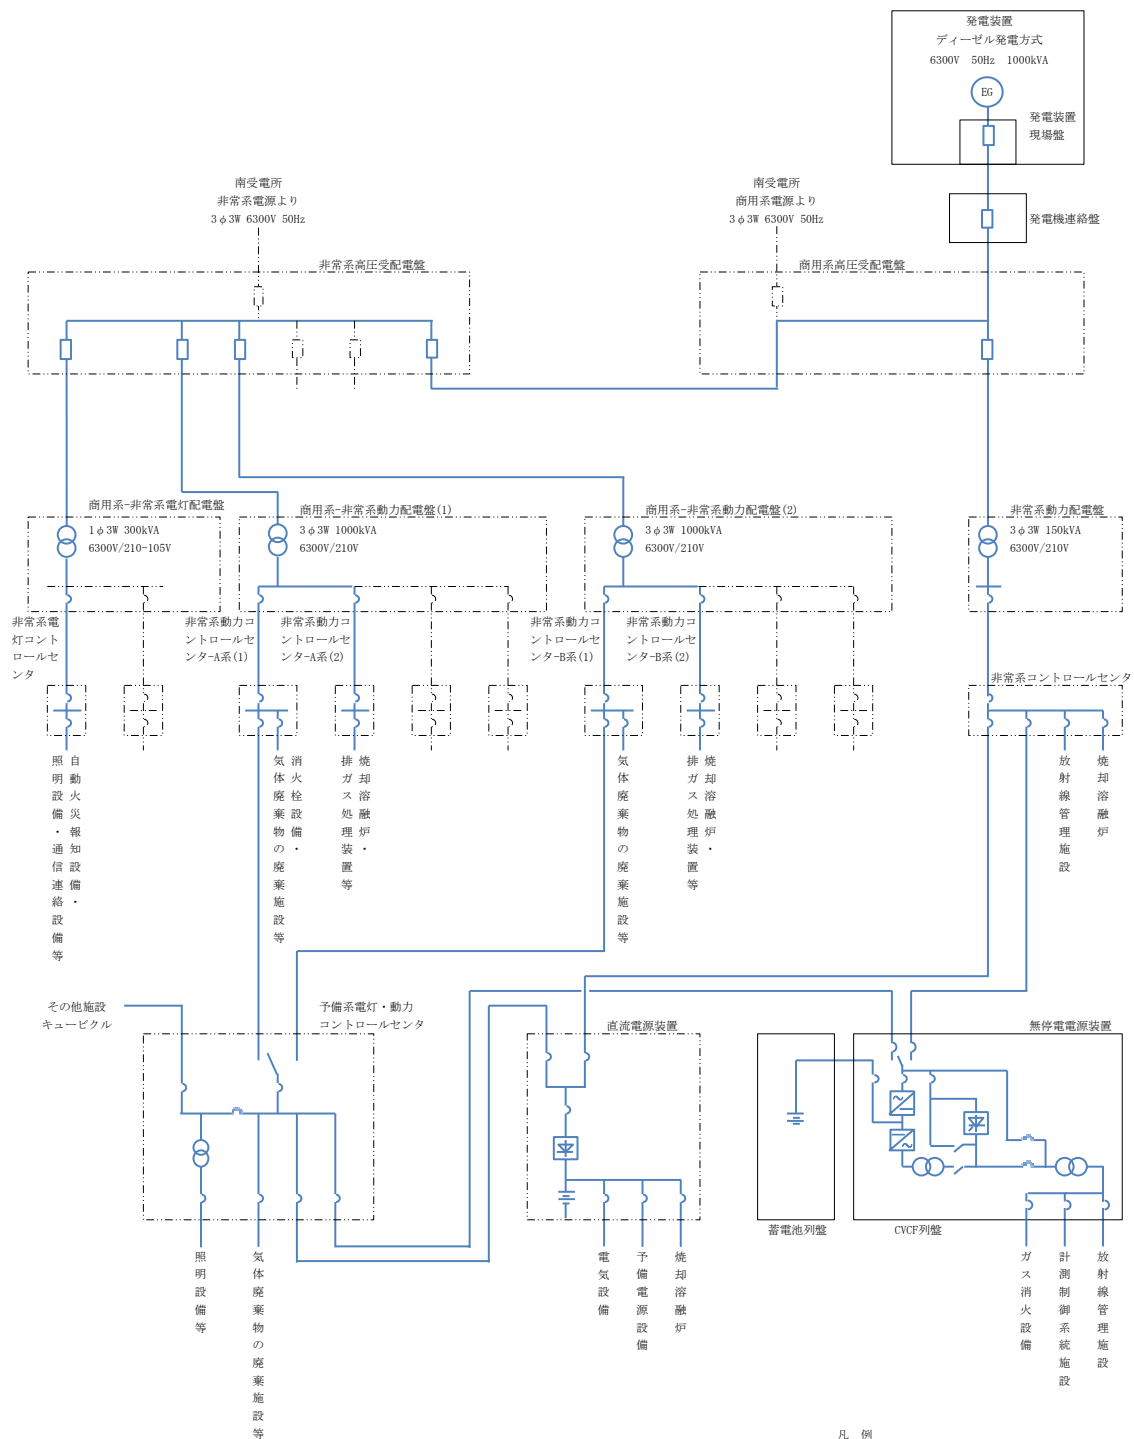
発電装置
ディーゼル発電方式
6300V 50Hz 1000kVA
EG
発電装置
現場盤
発電機連絡盤

南受電所
非常系電源より
3φ3W 6300V 50Hz

南受電所
商用系電源より
3φ3W 6300V 50Hz

非常系高圧受配電盤
商用系高圧受配電盤

商用系-非常系電灯配電盤
1φ3W 300kVA
6300V/210-105V

商用系-非常系動力配電盤(1)
3φ3W 1000kVA
6300V/210V

商用系-非常系動力配電盤(2)
3φ3W 1000kVA
6300V/210V

非常系動力配電盤
3φ3W 150kVA
6300V/210V

非常系電灯コントロールセンタ
非常系動力コントロールセンタ-A系(1)
非常系動力コントロールセンタ-A系(2)
非常系動力コントロールセンタ-B系(1)
非常系動力コントロールセンタ-B系(2)
非常系コントロールセンタ

照明設備・通信連絡設備等
自動火災報知設備・
気体廃棄物の廃棄施設等
消火栓設備・
排ガス処理装置等
焼却溶融炉・
気体廃棄物の廃棄施設等
排ガス処理装置等
焼却溶融炉・
放射線管理施設
焼却溶融炉

その他施設
キュービクル
予備系電灯・動力
コントロールセンタ
直流電源装置
無停電電源装置
蓄電池列盤
CVCF列盤

照明設備等
気体廃棄物の廃棄施設等
電気設備
予備電源設備
焼却溶融炉
ガス消火設備
計測制御系統施設
放射線管理施設

凡 例